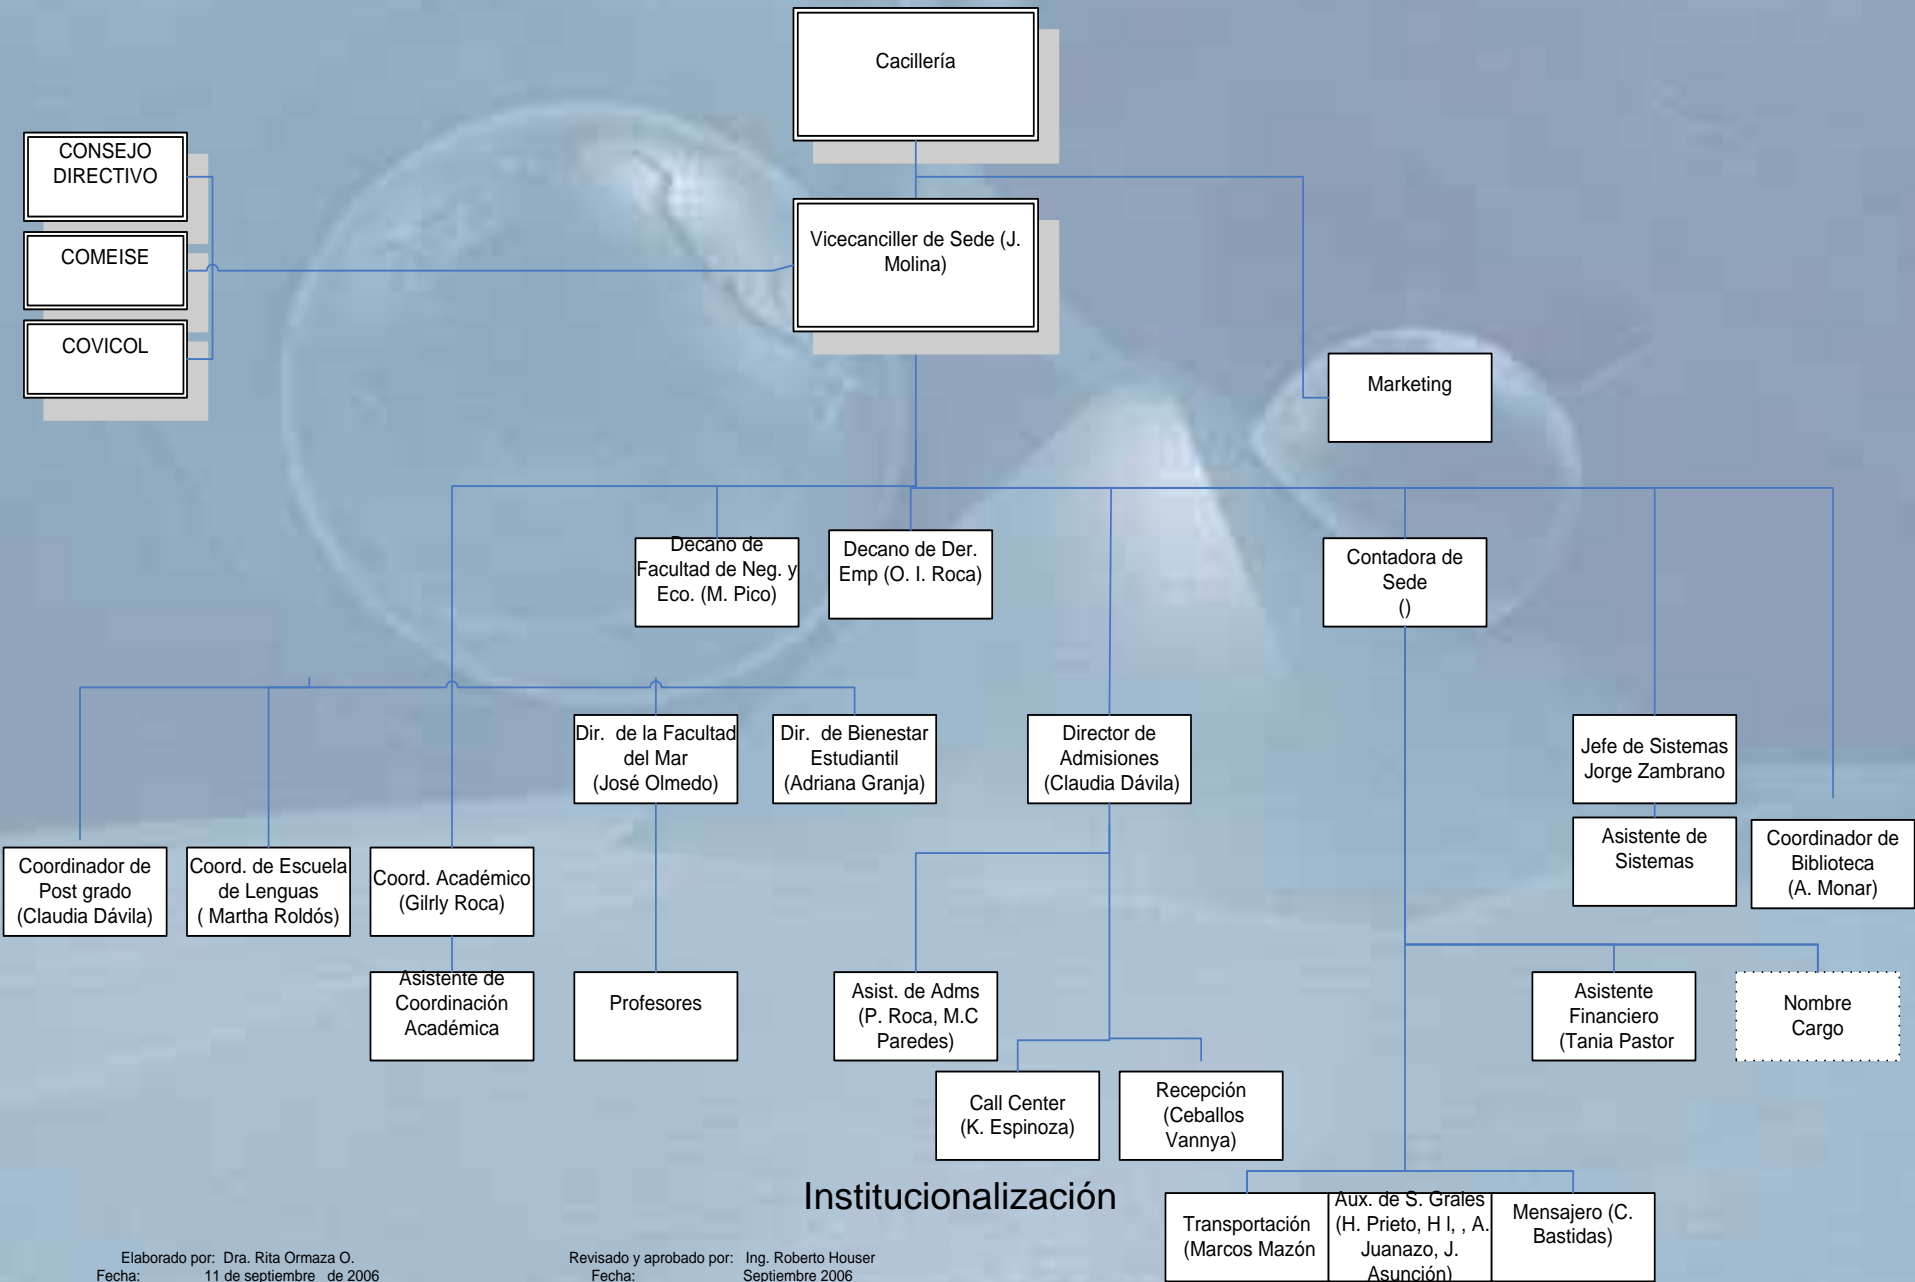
Cacillería

CONSEJO DIRECTIVO

COMEISE

COVICOL

Vicecanciller de Sede (J. Molina)

Marketing

Decano de Facultad de Neg. y Eco. (M. Pico)

Decano de Der. Emp (O. I. Roca)

Contadora de Sede ()

Dir. de la Facultad del Mar (José Olmedo)

Dir. de Bienestar Estudiantil (Adriana Granja)

Director de Admisiones (Claudia Dávila)

Jefe de Sistemas Jorge Zambrano

Asistente de Sistemas

Coordinador de Biblioteca (A. Monar)

Coordinador de Post grado (Claudia Dávila)

Coord. de Escuela de Lenguas ( Martha Roldós)

Coord. Académico (Gilrly Roca)

Asistente de Coordinación Académica

Profesores

Asist. de Adms (P. Roca, M.C Paredes)

Asistente Financiero (Tania Pastor

Nombre Cargo

Call Center (K. Espinoza)

Recepción (Ceballos Vannya)

Institucionalización

Transportación (Marcos Mazón

Aux. de S. Grales (H. Prieto, H I, , A. Juanazo, J. Asunción)

Mensajero (C. Bastidas)

Elaborado por: Dra. Rita Ormaza O.
Fecha: 11 de septiembre de 2006

Revisado y aprobado por: Ing. Roberto Houser
Fecha: Septiembre 2006